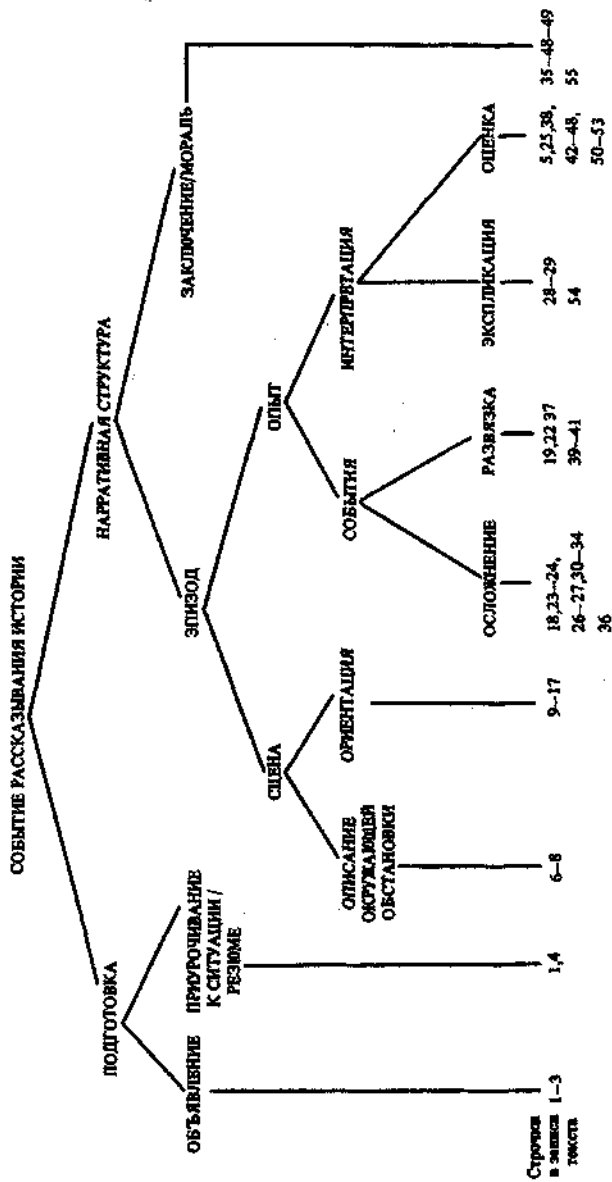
СОБЫТИЕ РАССКАЗЫВАНИЯ ИСТОРИИ

ПОДГОТОВКА

НАРРАТИВНАЯ СТРУКТУРА

ОБЪЯВЛЕНИЕ

ПРИУРОЧИВАНИЕ К СИТУАЦИИ / РЕЗЮМЕ

ЭПИЗОД

ЗАКЛЮЧЕНИЕ/МОРАЛЬ

СЦЕНА

ОПЫТ

ОПИСАНИЕ ОКРУЖАЮЩЕЙ ОБСТАНОВКИ

ОРИЕНТАЦИЯ

СОБЫТИЯ

ИНТЕРПРЕТАЦИЯ

ОСЛОЖНЕНИЕ

РАЗВЯЗКА

ЭКСПЛИКАЦИЯ

ОЦЕНКА

Строчки в записи текста 1–3

1,4

6–8

9–17

18,23–24, 26–27,30–34 36

19,22 37 39–41

28–29 54

5,25,38, 42–48, 50–53

35–48–49 55